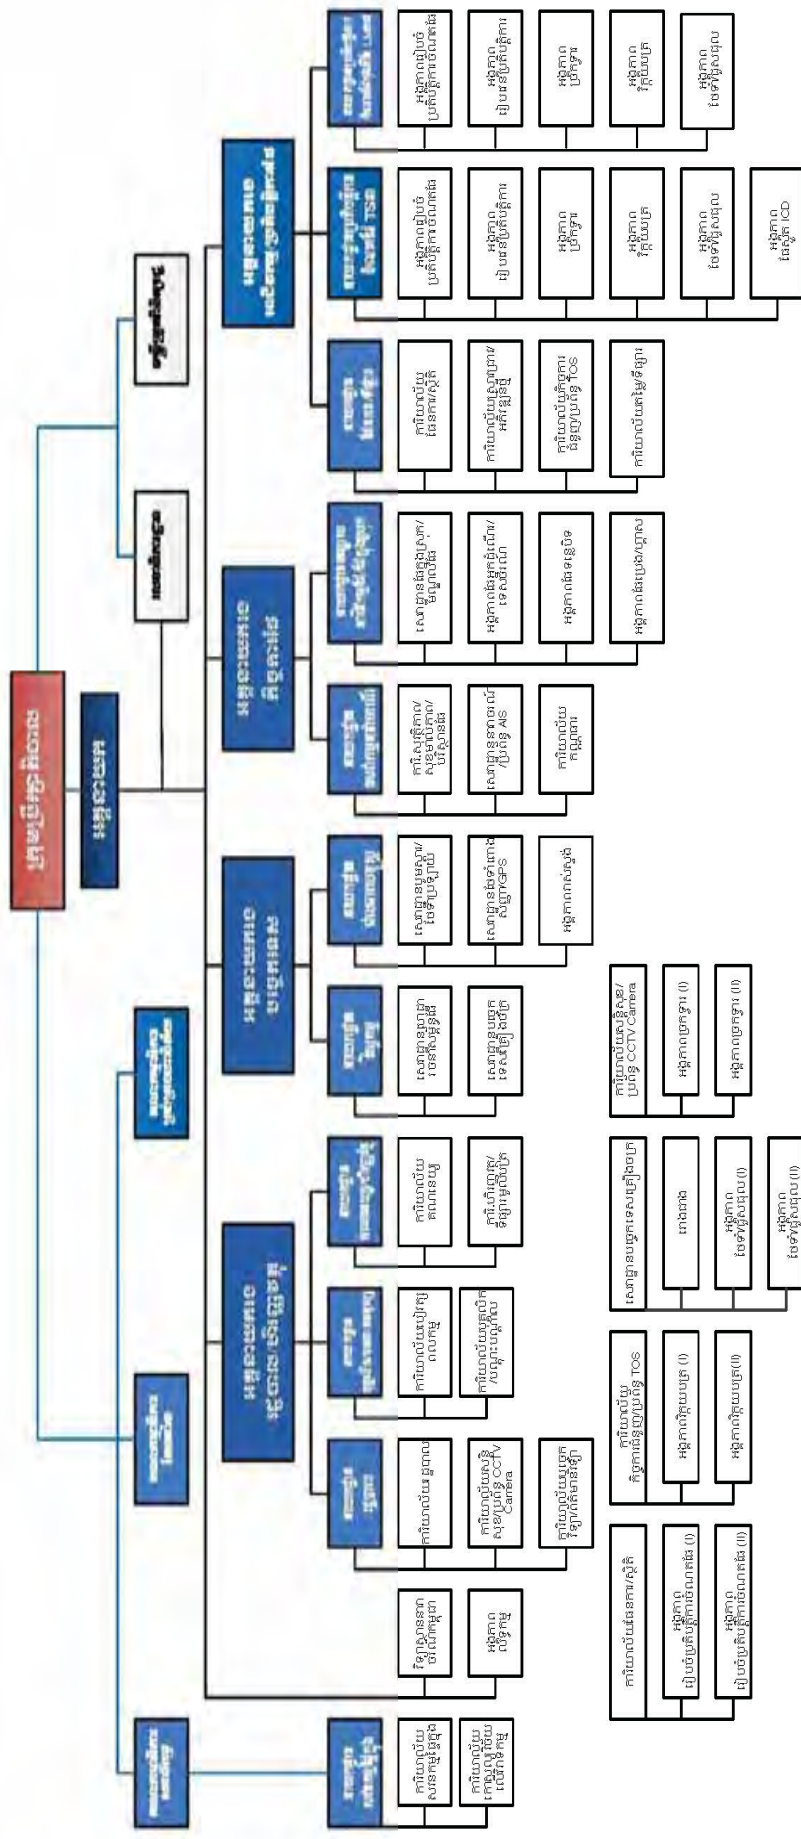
ប្រធាននាយកដ្ឋាន

អនុប្រធាន

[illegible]

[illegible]

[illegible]

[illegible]

អនុប្រធាននាយកដ្ឋាន

អនុប្រធាននាយកដ្ឋាន

អនុប្រធាននាយកដ្ឋាន

អនុប្រធាននាយកដ្ឋាន

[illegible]

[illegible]

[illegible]

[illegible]

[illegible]

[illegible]

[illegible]

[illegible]

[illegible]

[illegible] TSE

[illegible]

កាប៉ាល់បញ្ជា CCTV Camera

កាប៉ាល់បញ្ជា TOS

GPS

AIS

TOS

ICD

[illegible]